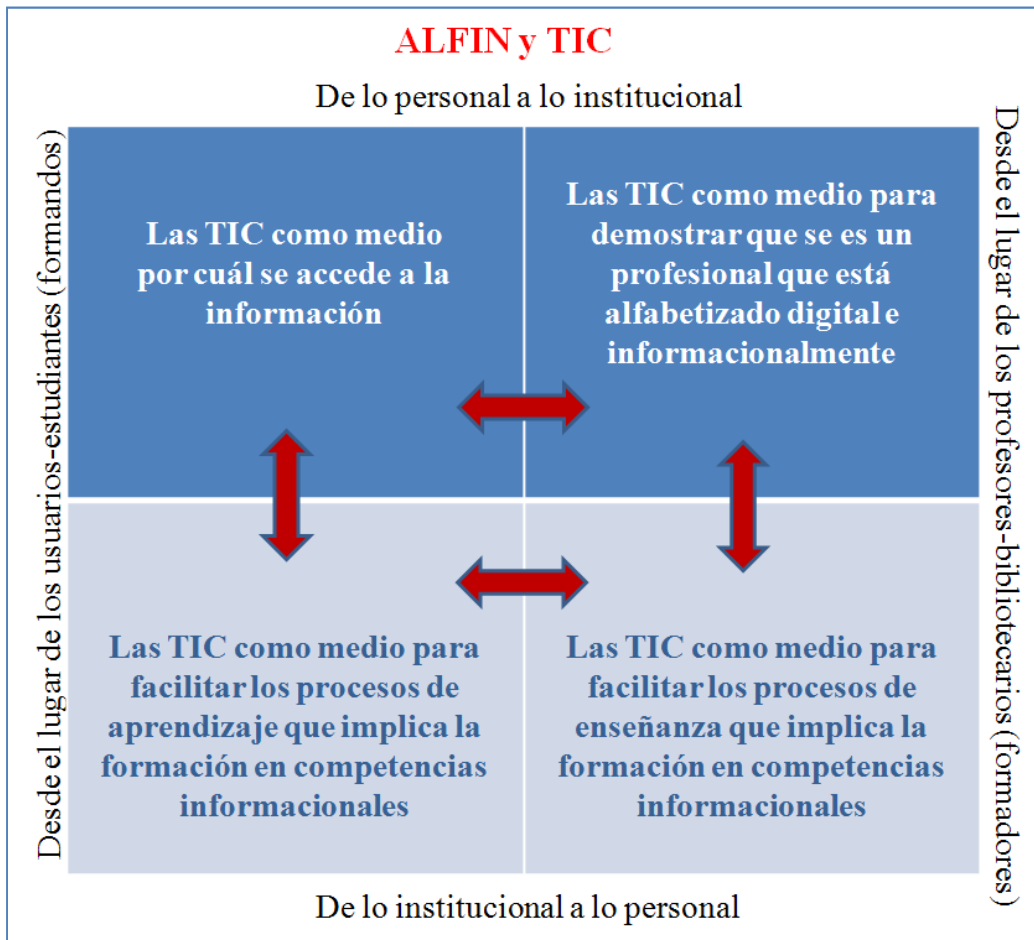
ALFIN y TIC

De lo personal a lo institucional

Desde el lugar de los usuarios-estudiantes (formandos)

Las TIC como medio por cuál se accede a la información

Las TIC como medio para demostrar que se es un profesional que está alfabetizado digital e informacionalmente

Desde el lugar de los profesores-bibliotecarios (formadores)

Las TIC como medio para facilitar los procesos de aprendizaje que implica la formación en competencias informacionales

Las TIC como medio para facilitar los procesos de enseñanza que implica la formación en competencias informacionales

De lo institucional a lo personal